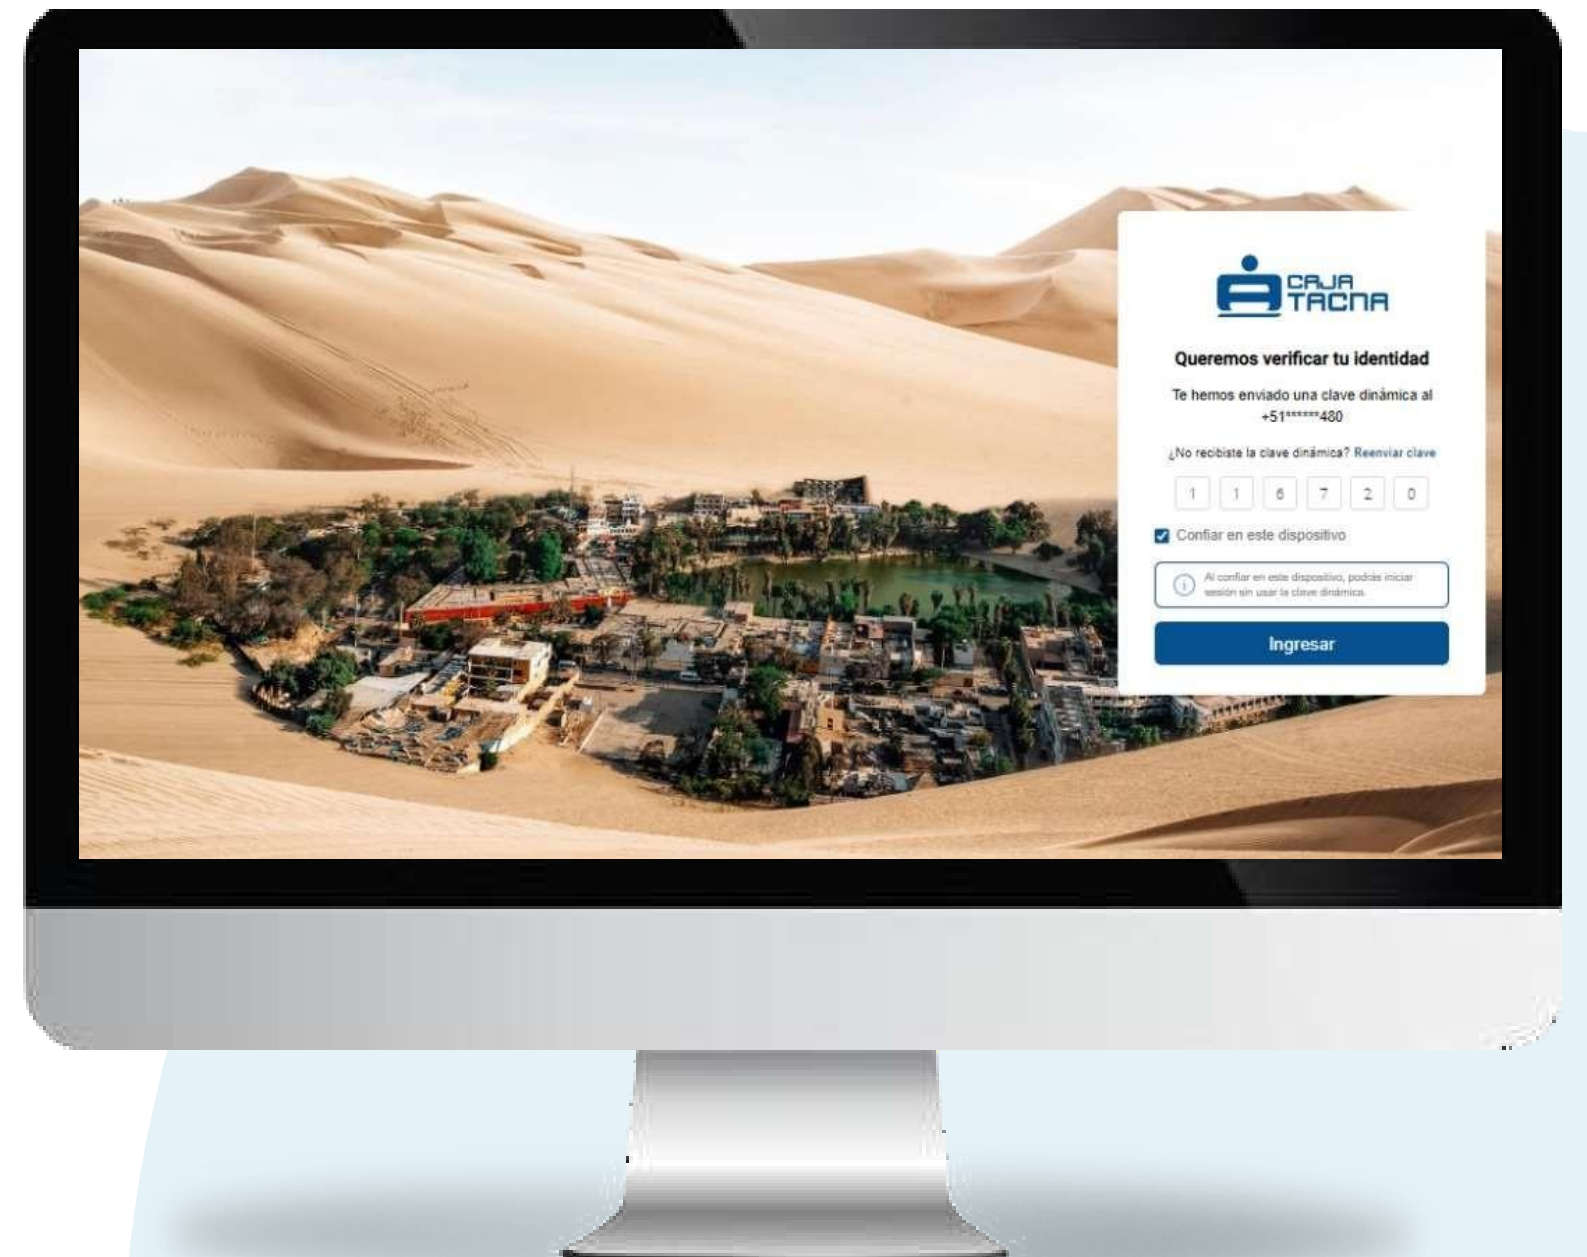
CAJA TACNA

Queremos verificar tu identidad

Te hemos enviado una clave dinámica al +51******480

¿No recibiste la clave dinámica? Reenviar clave

1 1 6 7 2 0

Confiar en este dispositivo

Al confiar en este dispositivo, podrás iniciar sesión sin usar la clave dinámica.

Ingresar